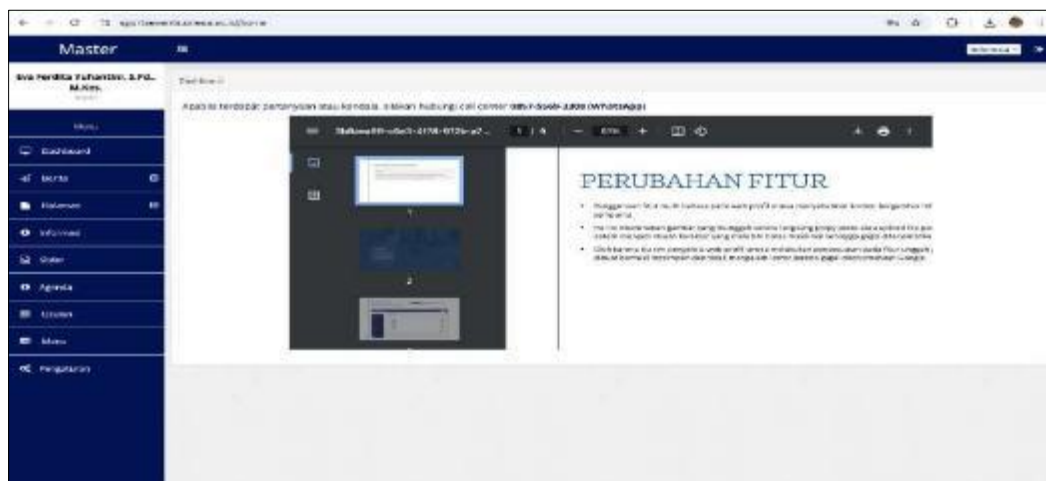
Master

Eva Perdita Yuhanten, S.Pd., M.Kes.

Menu

Dashboard

Berita

Halaman

Informasi

Galeri

Agenda

Unduh

Menu

Pengaturan

Dashboard

Apabila terdapat pertanyaan atau kendala, silakan hubungi call center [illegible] (WhatsApp)

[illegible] 1 / 4

1

2

PERUBAHAN FITUR

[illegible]

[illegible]

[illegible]